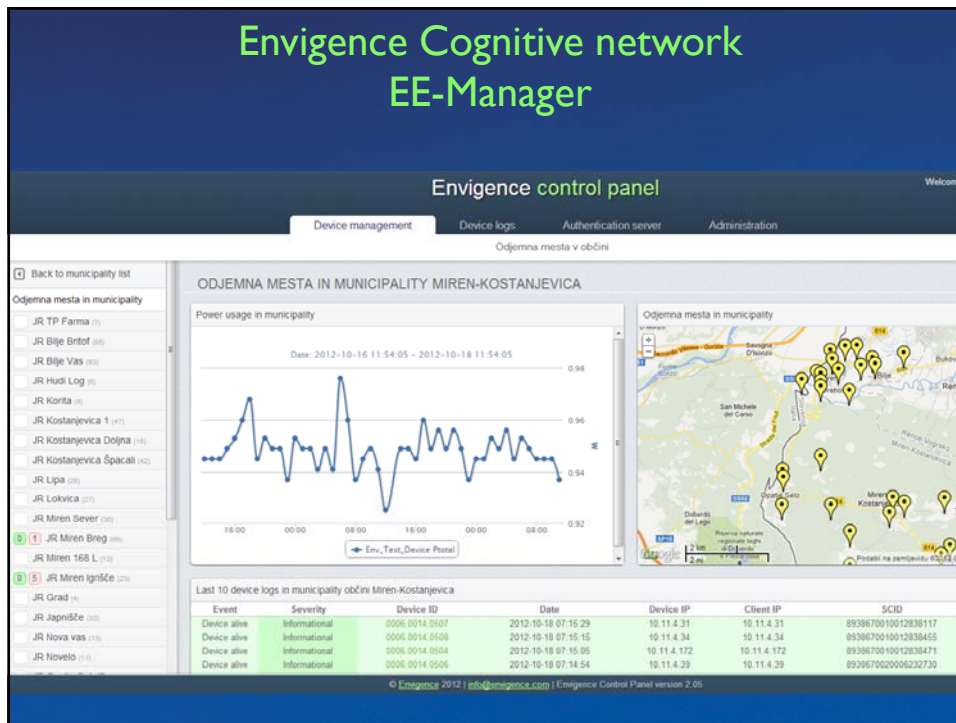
Envigence Cognitive network
EE-Manager

Envigence control panel

Welco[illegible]

Device management | Device logs | Authentication server | Administration

Odjemna mesta v občini

Back to municipality list

Odjemna mesta in municipality

JR TP Farma (7)
JR Bilje Britof (66)
JR Bilje Vas (93)
JR Hudi Log (6)
JR Korita (9)
JR Kostanjevica 1 (47)
JR Kostanjevica Doljna (18)
JR Kostanjevica Špacali (42)
JR Lipa (28)
JR Lokvica (27)
JR Miren Sever (36)
0 1 JR Miren Breg (99)
JR Miren 168 L (12)
0 5 JR Miren Igrišče (23)
JR Grad (4)
JR Japnišče (32)
JR Nova vas (15)
JR Novelo (11)

ODJEMNA MESTA IN MUNICIPALITY MIREN-KOSTANJEVICA

Power usage in municipality

Date: 2012-10-16 11:54:05 - 2012-10-18 11:54:05

0.98
0.96
0.94
0.92
W

16:00 00:00 08:00 16:00 00:00 08:00

Env_Test_Device Postal

Odjemna mesta in municipality

Last 10 device logs in municipality občini Miren-Kostanjevica

| Event | Severity | Device ID | Date | Device IP | Client IP | SCID |
|---|---|---|---|---|---|---|
| Device alive | Informational | 0006.0014.0507 | 2012-10-18 07:15:29 | 10.11.4.31 | 10.11.4.31 | 893867001001283811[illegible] |
| Device alive | Informational | 0006.0014.0506 | 2012-10-18 07:15:15 | 10.11.4.34 | 10.11.4.34 | 8938670010012838455 |
| Device alive | Informational | 0006.0014.0504 | 2012-10-18 07:15:05 | 10.11.4.172 | 10.11.4.172 | 8938670010012838471 |
| Device alive | Informational | 0006.0014.0506 | 2012-10-18 07:14:54 | 10.11.4.39 | 10.11.4.39 | 8938670020006232730 |

© Envigence 2012 | info@envigence.com | Emigence Control Panel version 2.05